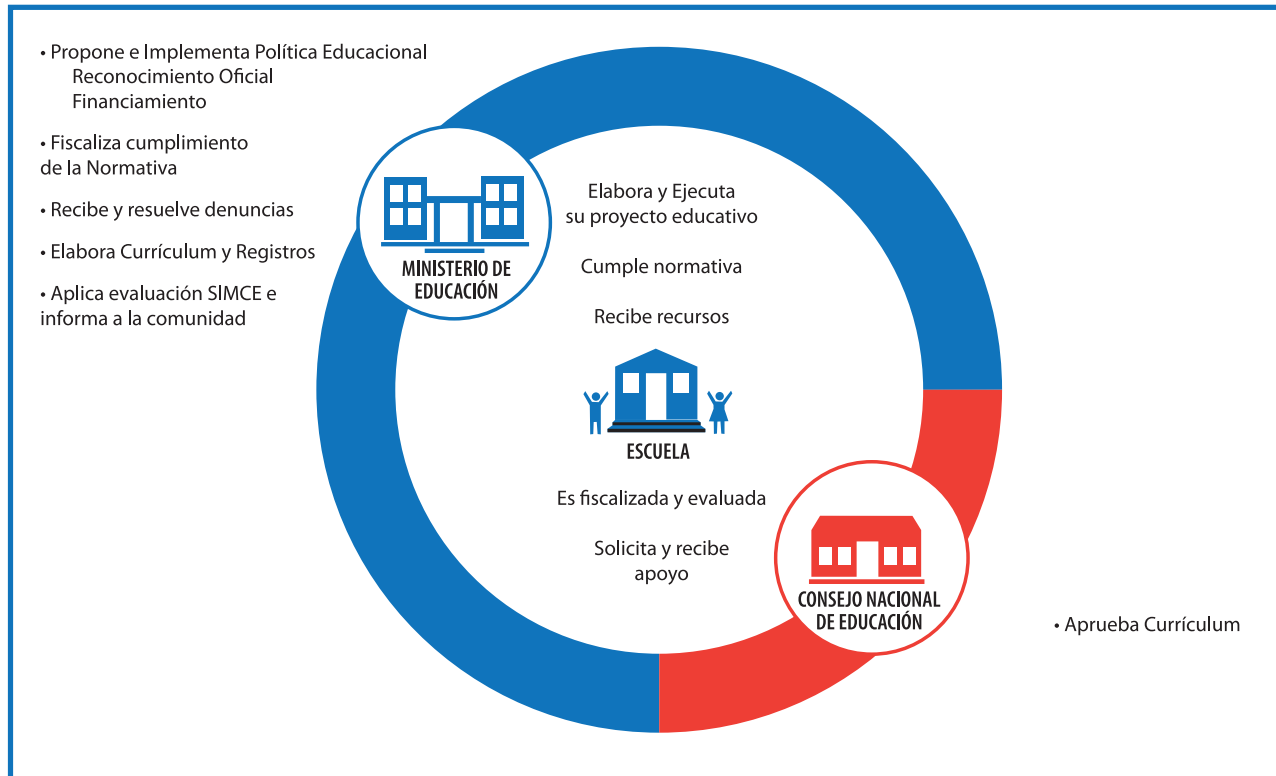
• Propone e Implementa Política Educacional
Reconocimiento Oficial
Financiamiento

• Fiscaliza cumplimiento de la Normativa

• Recibe y resuelve denuncias

• Elabora Currículum y Registros

• Aplica evaluación SIMCE e informa a la comunidad

MINISTERIO DE EDUCACIÓN

Elabora y Ejecuta su proyecto educativo

Cumple normativa

Recibe recursos

ESCUELA

Es fiscalizada y evaluada

Solicita y recibe apoyo

CONSEJO NACIONAL DE EDUCACIÓN

• Aprueba Currículum